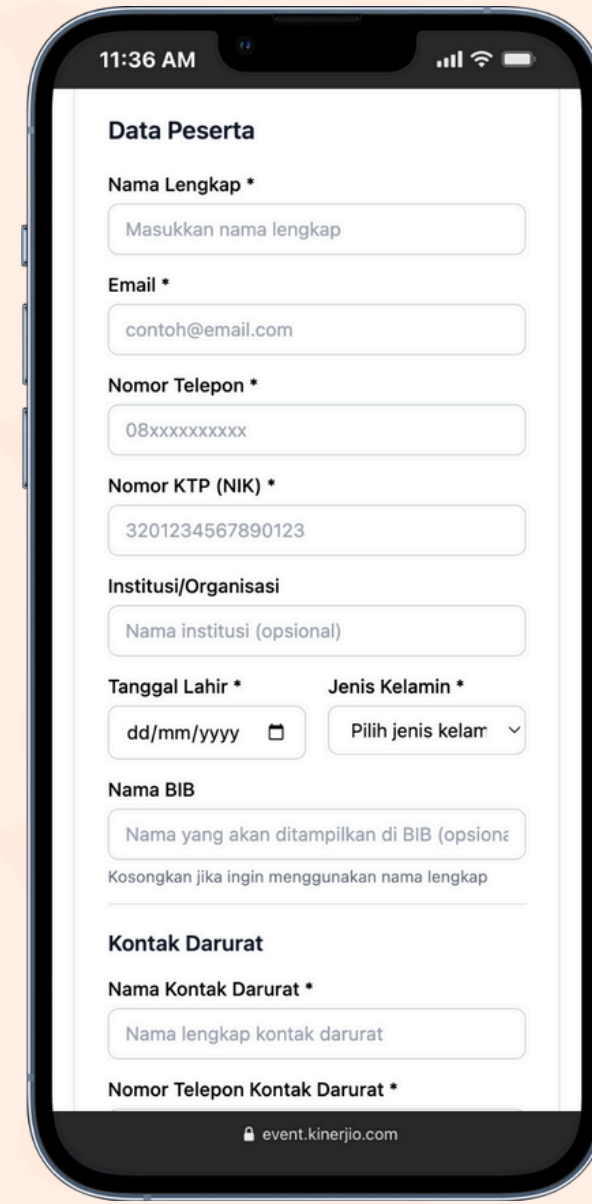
11:36 AM

Data Peserta

Nama Lengkap *

Masukkan nama lengkap

Email *

contoh@email.com

Nomor Telepon *

08xxxxxxxxxx

Nomor KTP (NIK) *

3201234567890123

Institusi/Organisasi

Nama institusi (opsional)

Tanggal Lahir *

dd/mm/yyyy

Jenis Kelamin *

Pilih jenis kelam

Nama BIB

Nama yang akan ditampilkan di BIB (opsiona

Kosongkan jika ingin menggunakan nama lengkap

Kontak Darurat

Nama Kontak Darurat *

Nama lengkap kontak darurat

Nomor Telepon Kontak Darurat *

event.kinerjio.com